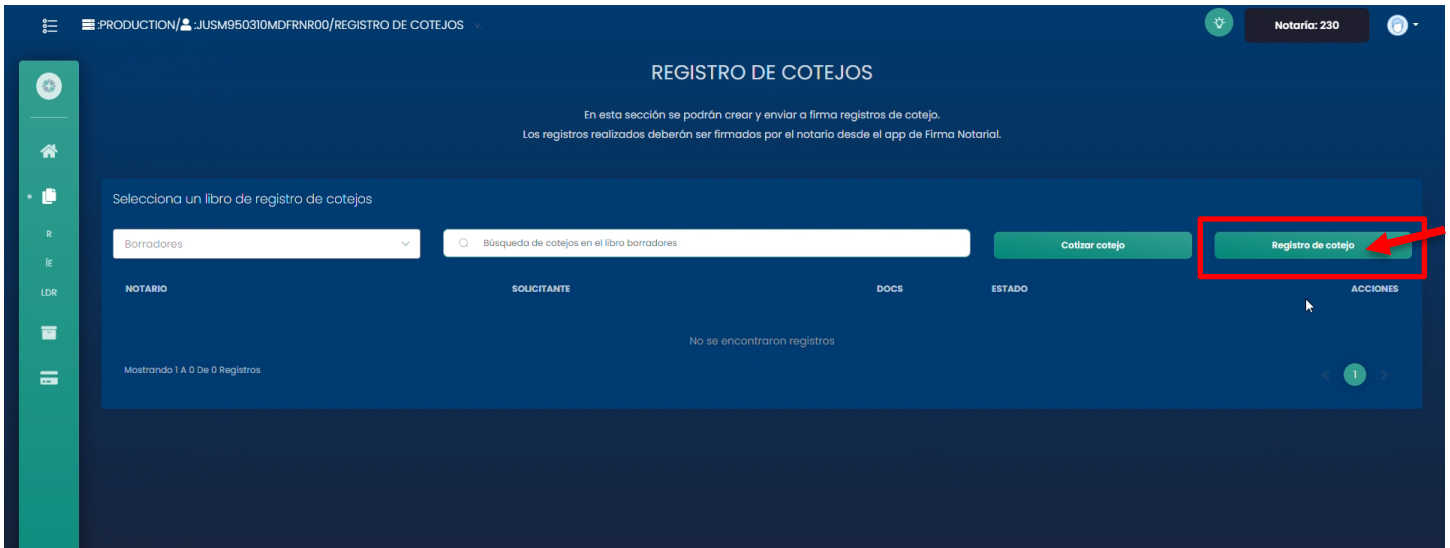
:PRODUCTION/ :JUSM950310MDFRNR00/REGISTRO DE COTEJOS

Notaria: 230

R
IE
LDR

REGISTRO DE COTEJOS

En esta sección se podrán crear y enviar a firma registros de cotejo.
Los registros realizados deberán ser firmados por el notario desde el app de Firma Notarial.

Selecciona un libro de registro de cotejos

Borradores

Búsqueda de cotejos en el libro borradores

Cotizar cotejo

Registro de cotejo

| NOTARIO | SOLICITANTE | DOCS | ESTADO | ACCIONES |
|---|---|---|---|---|

No se encontraron registros

Mostrando 1 A 0 De 0 Registros

1